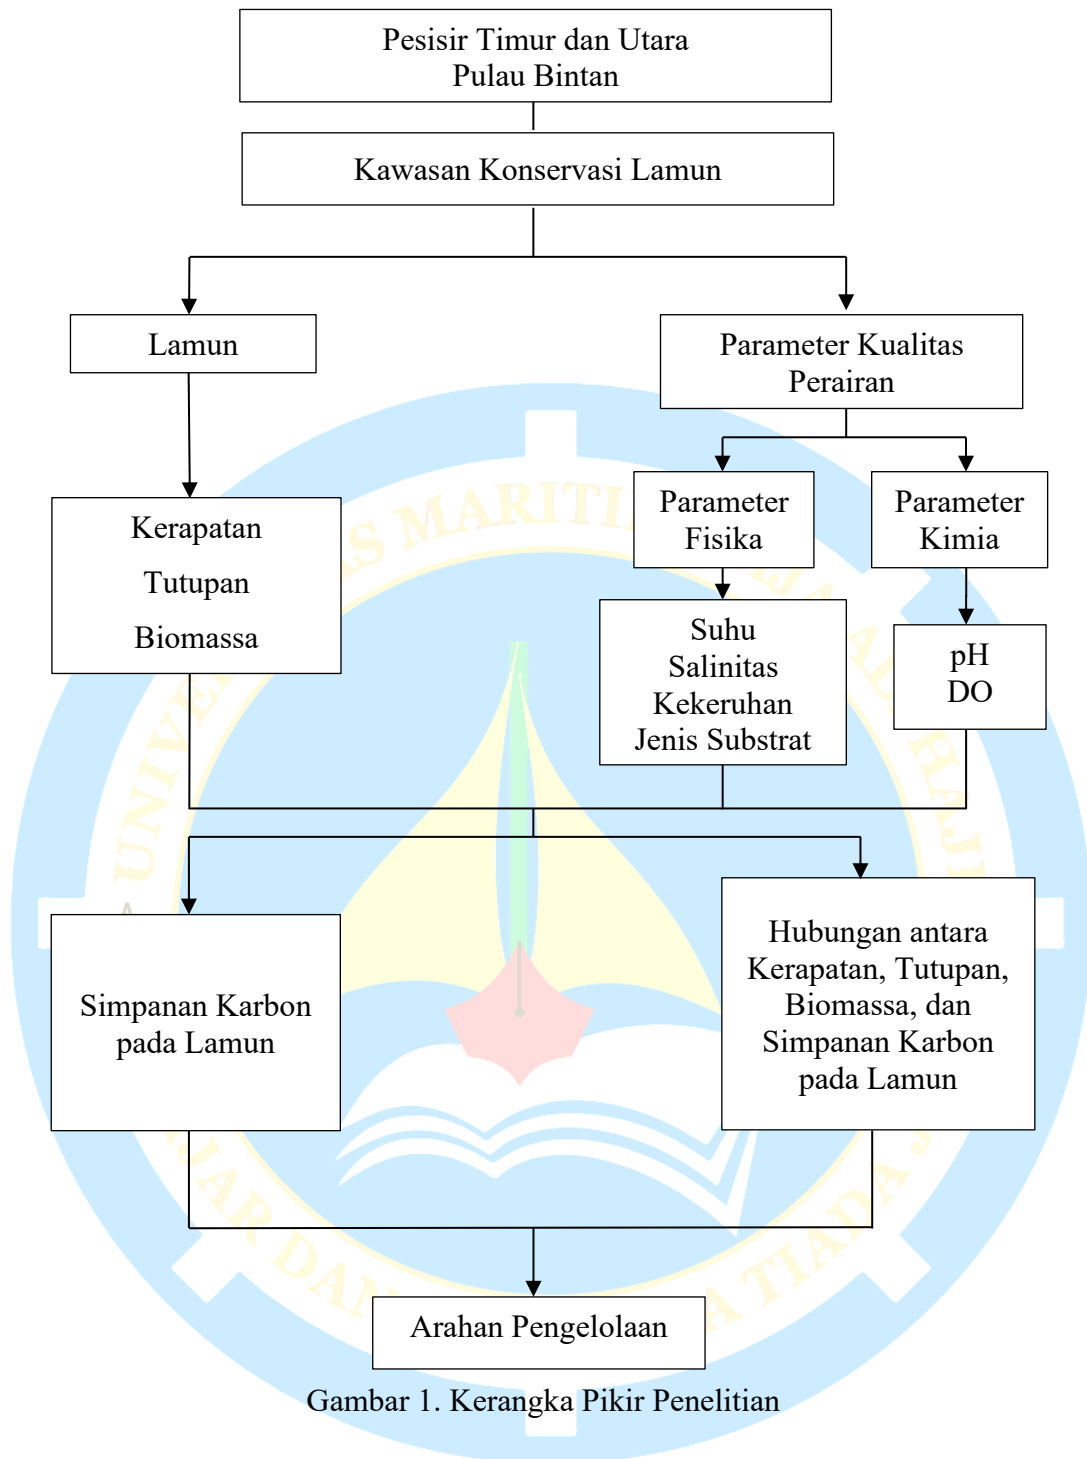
Pesisir Timur dan Utara
Pulau Bintan

Kawasan Konservasi Lamun

Lamun

Parameter Kualitas
Perairan

Kerapatan
Tutupan
Biomassa

Parameter
Fisika

Parameter
Kimia

Suhu
Salinitas
Kekeruhan
Jenis Substrat

pH
DO

Simpanan Karbon
pada Lamun

Hubungan antara
Kerapatan, Tutupan,
Biomassa, dan
Simpanan Karbon
pada Lamun

Arahan Pengelolaan

Gambar 1. Kerangka Pikir Penelitian